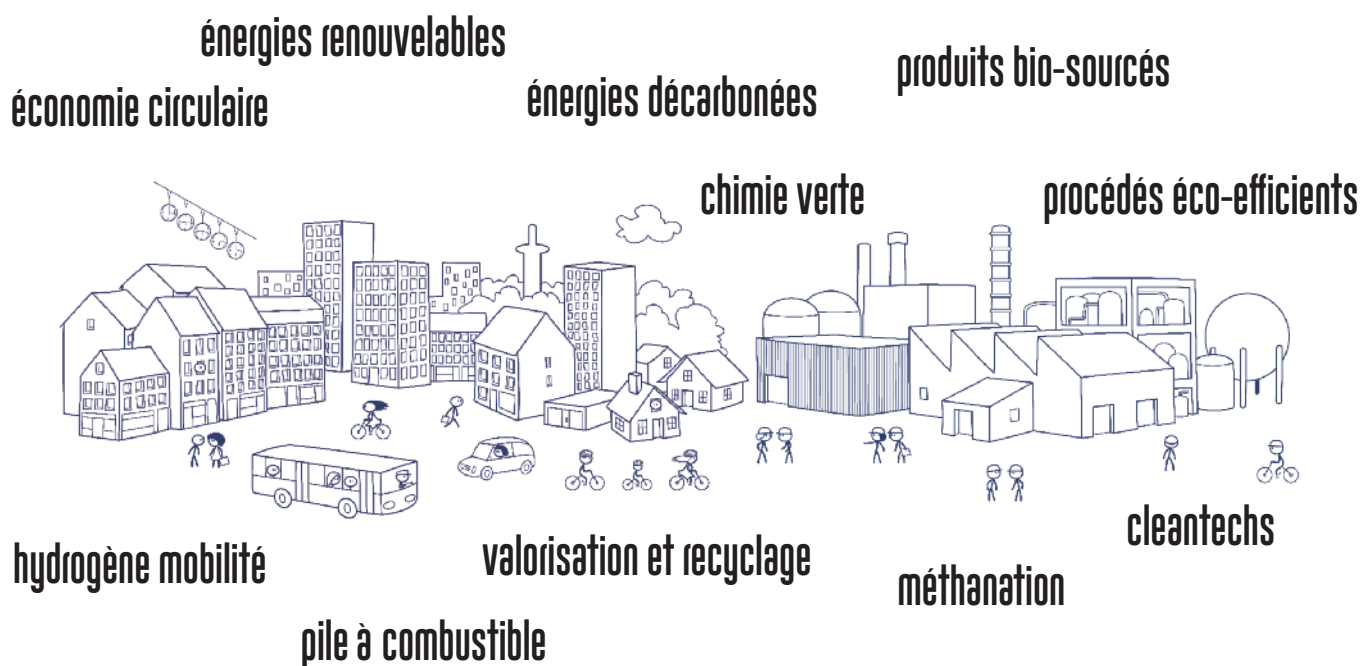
énergies renouvelables

économie circulaire

énergies décarbonées

produits bio-sourcés

chimie verte

procédés éco-efficients

hydrogène mobilité

valorisation et recyclage

cleantechs

méthanation

pile à combustible